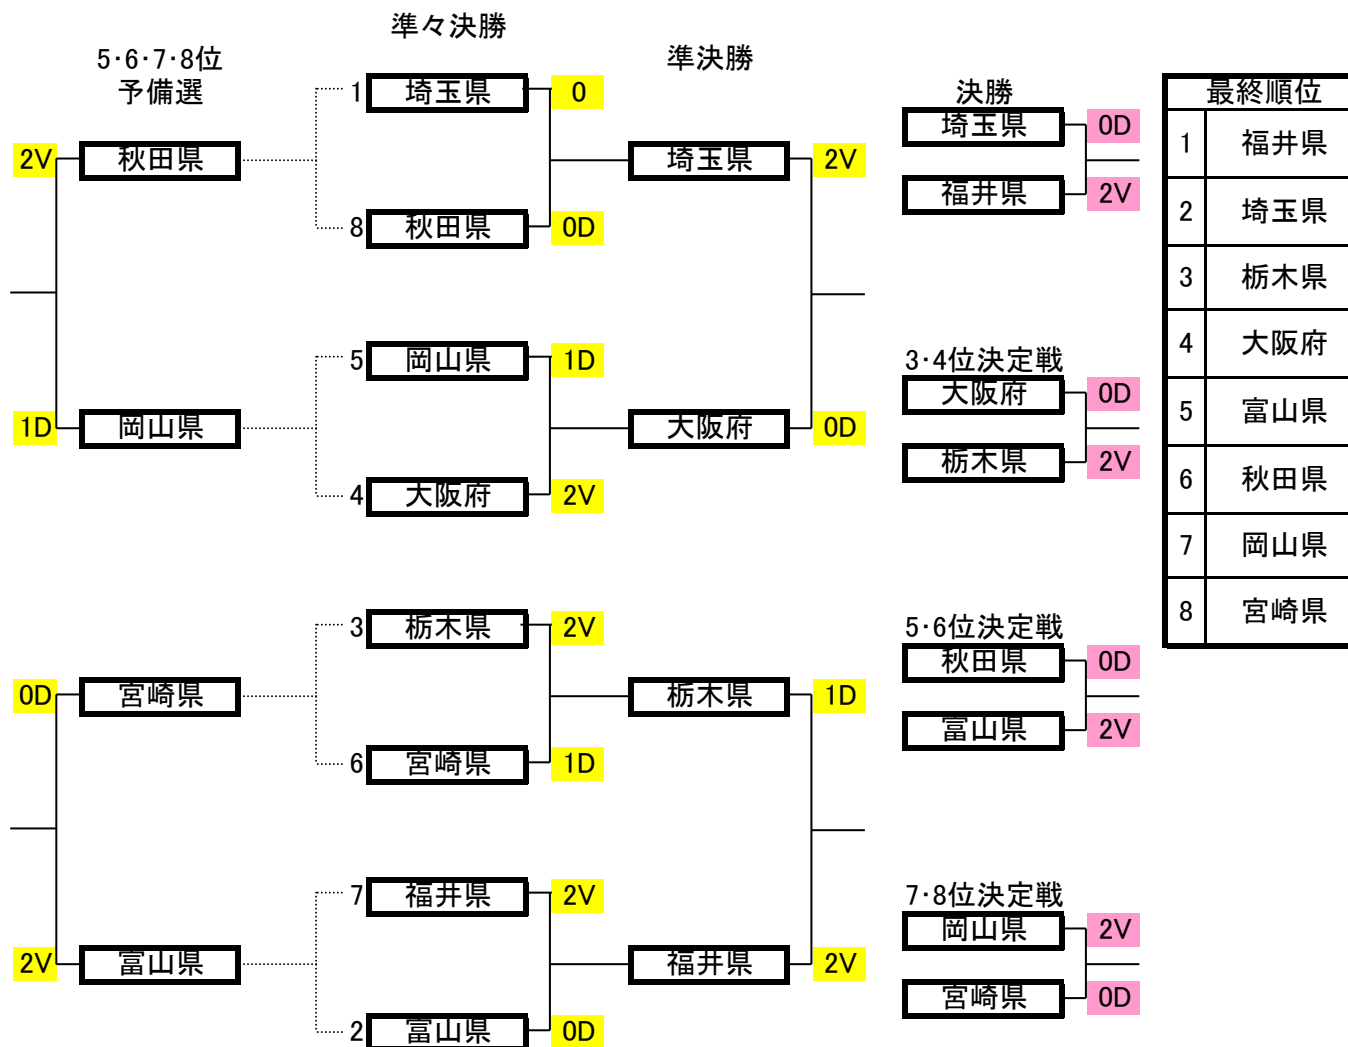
準々決勝

5･6･7･8位
予備選

準決勝

決勝

2V 秋田県

1 埼玉県 0

8 秋田県 0D

埼玉県 2V

埼玉県 0D
福井県 2V

1D 岡山県

5 岡山県 1D

4 大阪府 2V

大阪府 0D

3･4位決定戦
大阪府 0D
栃木県 2V

0D 宮崎県

3 栃木県 2V

6 宮崎県 1D

栃木県 1D

5･6位決定戦
秋田県 0D
富山県 2V

2V 富山県

7 福井県 2V

2 富山県 0D

福井県 2V

7･8位決定戦
岡山県 2V
宮崎県 0D

| 最終順位 | |
|---|---|
| 1 | 福井県 |
| 2 | 埼玉県 |
| 3 | 栃木県 |
| 4 | 大阪府 |
| 5 | 富山県 |
| 6 | 秋田県 |
| 7 | 岡山県 |
| 8 | 宮崎県 |